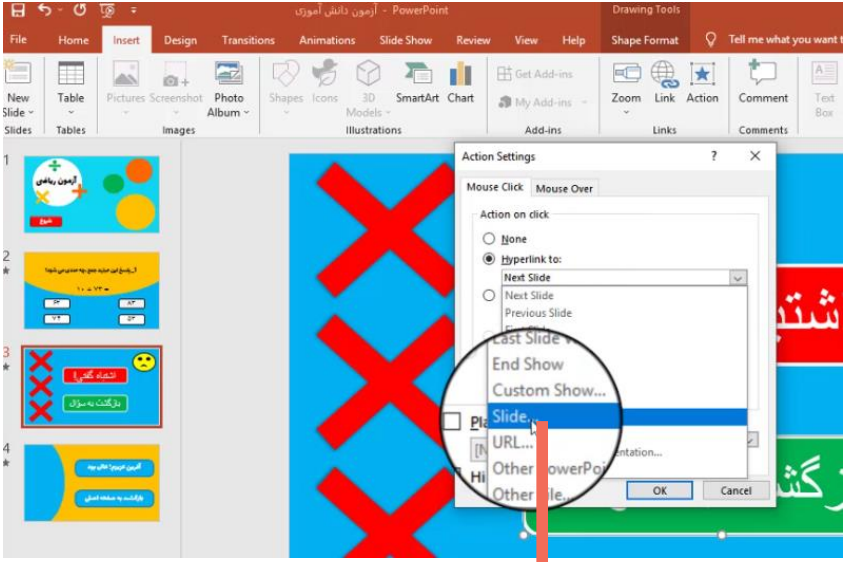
آزمون دانش آموزی - PowerPoint
Drawing Tools
File Home Insert Design Transitions Animations Slide Show Review View Help Shape Format Tell me what you want t
New Slide Slides
Table Tables
Pictures Screenshot Photo Album Images
Shapes Icons 3D Models SmartArt Chart Illustrations
Get Add-ins My Add-ins Add-ins
Zoom Link Action Links
Comment Comments
Text Box

1
آزمون ریاضی
شروع
2
آ- پاسخ این جمع چه عددی می شود؟
۱۰ + ۷۳ =
۳
3
اشتباه گفتی
بازگشت به سؤال
4
آفرین عزیزم! عالی بود
بازگشت به صفحه اصلی

Action Settings ? X
Mouse Click Mouse Over
Action on click
None
Hyperlink to:
Next Slide
Next Slide
Previous Slide
First Slide
Last Slide
End Show
Custom Show...
Slide...
URL...
Other PowerPoint Presentation...
Other File...
Pla
Hi
OK Cancel
شتب
رگش